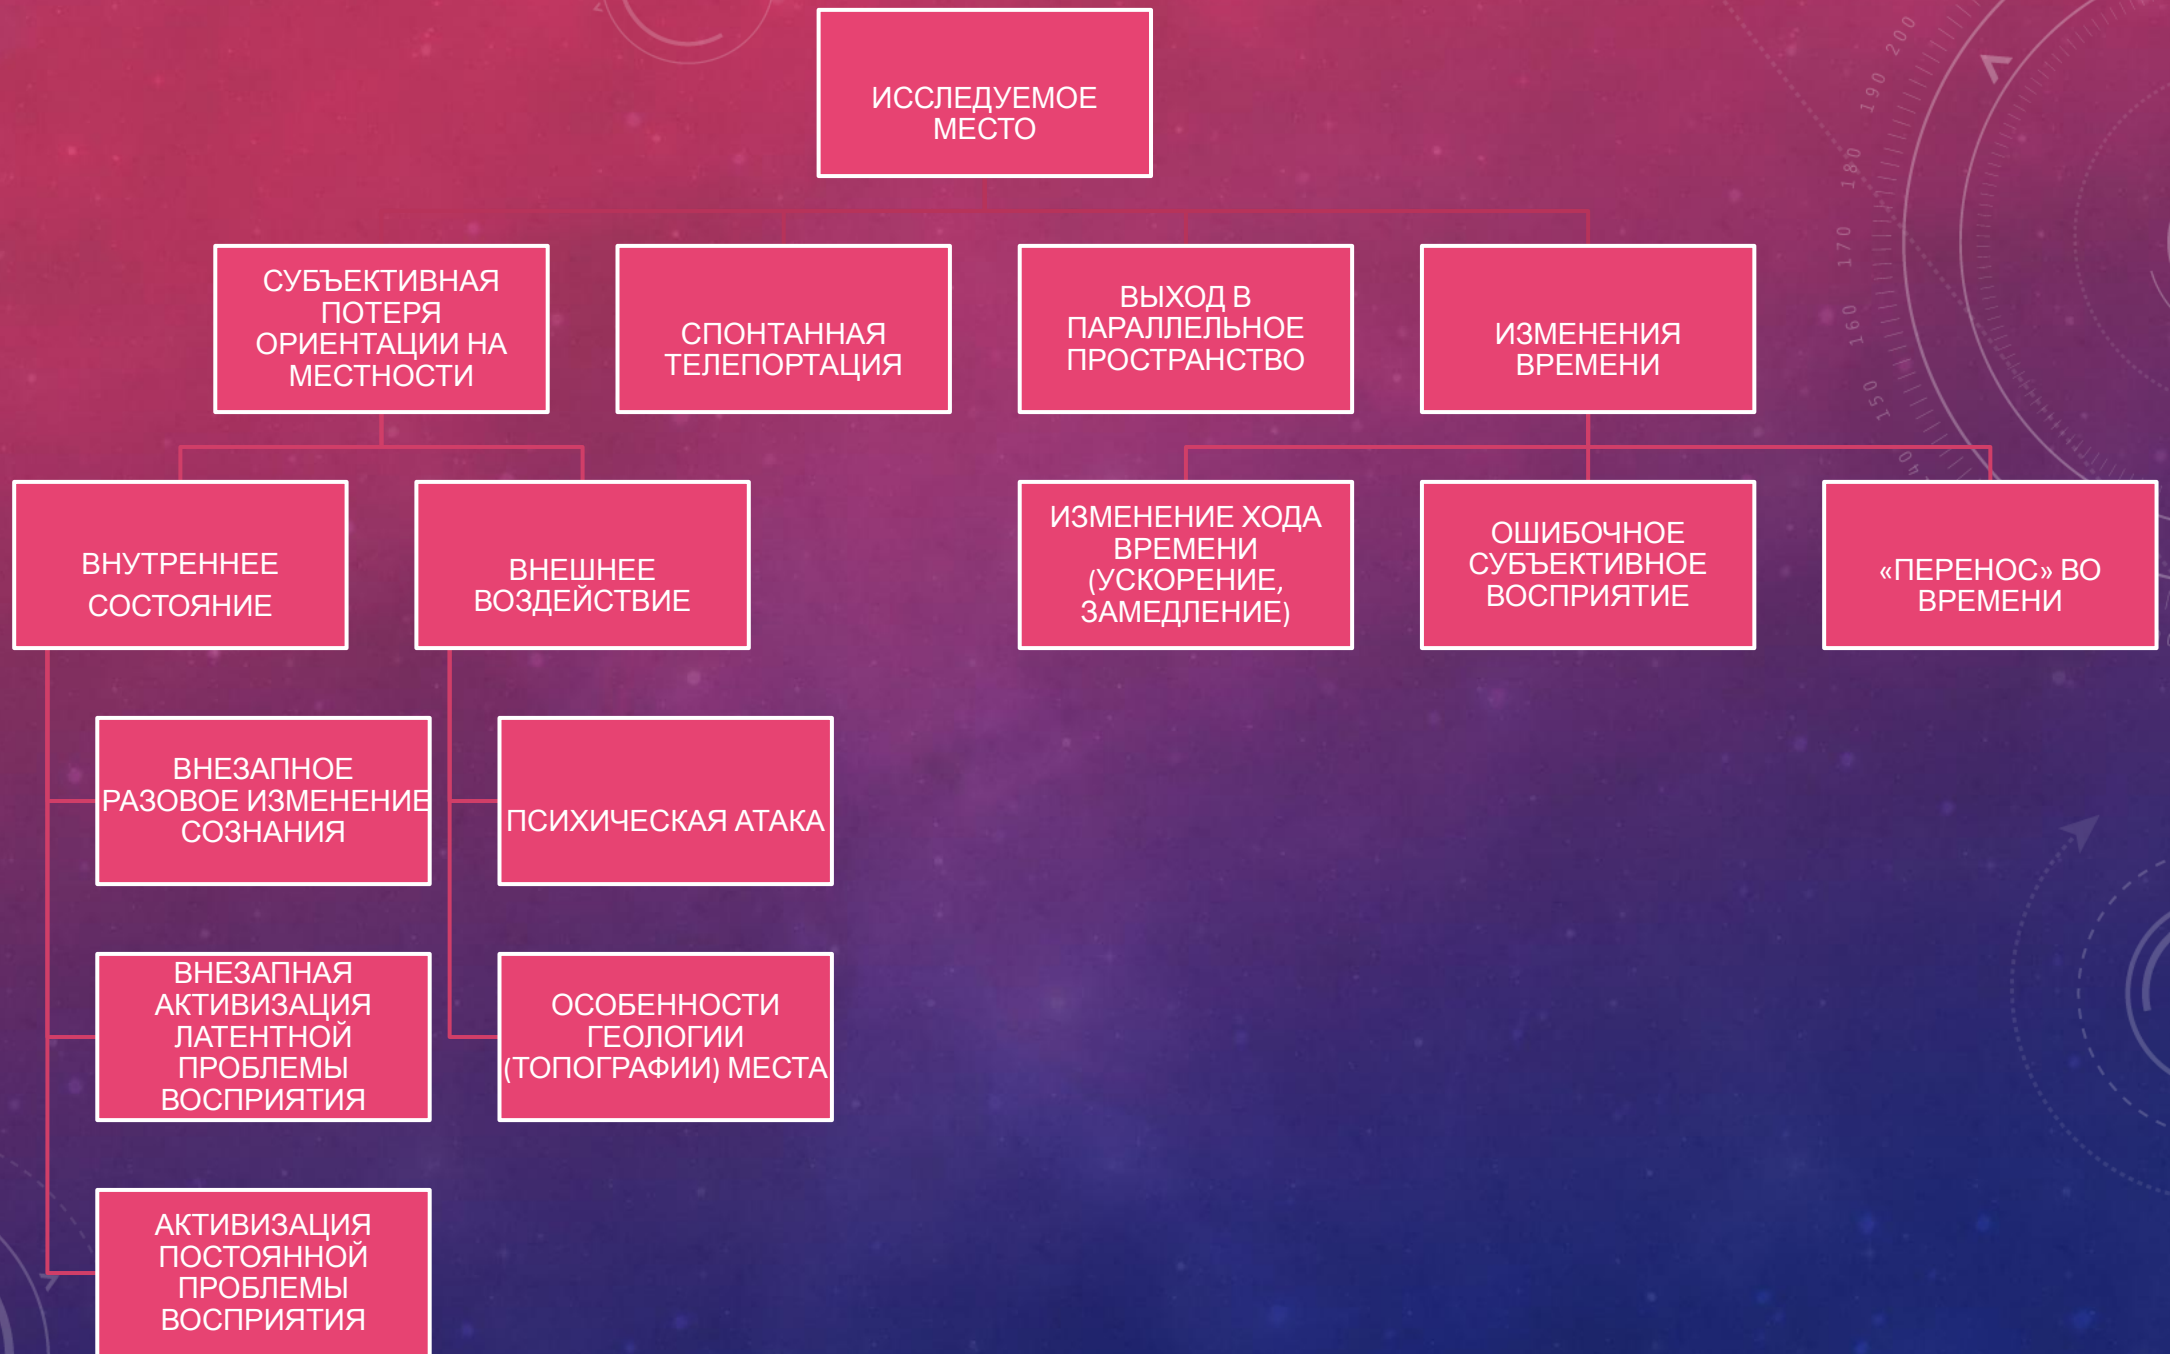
ИССЛЕДУЕМОЕ МЕСТО

СУБЪЕКТИВНАЯ ПОТЕРЯ ОРИЕНТАЦИИ НА МЕСТНОСТИ

СПОНТАННАЯ ТЕЛЕПОРТАЦИЯ

ВЫХОД В ПАРАЛЛЕЛЬНОЕ ПРОСТРАНСТВО

ИЗМЕНЕНИЯ ВРЕМЕНИ

ВНУТРЕННЕЕ СОСТОЯНИЕ

ВНЕШНЕЕ ВОЗДЕЙСТВИЕ

ИЗМЕНЕНИЕ ХОДА ВРЕМЕНИ (УСКОРЕНИЕ, ЗАМЕДЛЕНИЕ)

ОШИБОЧНОЕ СУБЪЕКТИВНОЕ ВОСПРИЯТИЕ

«ПЕРЕНОС» ВО ВРЕМЕНИ

ВНЕЗАПНОЕ РАЗОВОЕ ИЗМЕНЕНИЕ СОЗНАНИЯ

ПСИХИЧЕСКАЯ АТАКА

ВНЕЗАПНАЯ АКТИВИЗАЦИЯ ЛАТЕНТНОЙ ПРОБЛЕМЫ ВОСПРИЯТИЯ

ОСОБЕННОСТИ ГЕОЛОГИИ (ТОПОГРАФИИ) МЕСТА

АКТИВИЗАЦИЯ ПОСТОЯННОЙ ПРОБЛЕМЫ ВОСПРИЯТИЯ